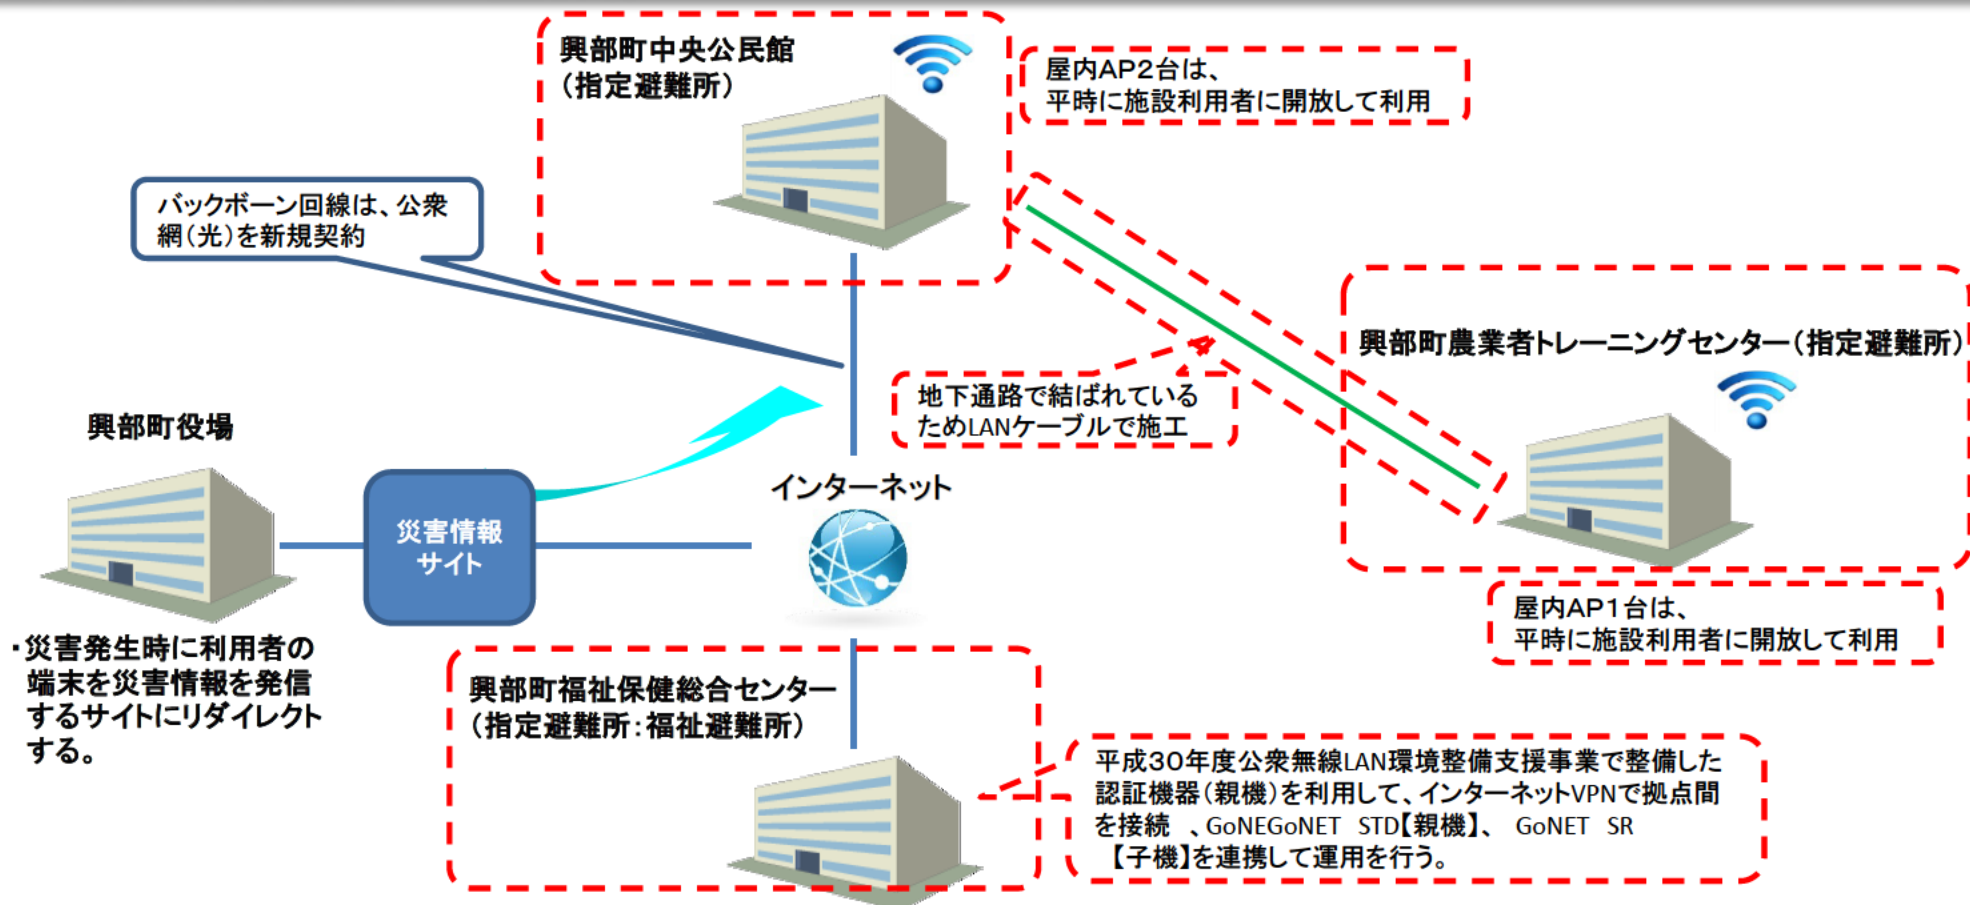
興部町中央公民館
（指定避難所）

屋内AP2台は、
平時に施設利用者に開放して利用

バックボーン回線は、公衆網（光）を新規契約

興部町農業者トレーニングセンター（指定避難所）

地下通路で結ばれているためLANケーブルで施工

興部町役場

インターネット

災害情報サイト

屋内AP1台は、
平時に施設利用者に開放して利用

・災害発生時に利用者の端末を災害情報を発信するサイトにリダイレクトする。

興部町福祉保健総合センター
（指定避難所：福祉避難所）

平成30年度公衆無線LAN環境整備支援事業で整備した認証機器（親機）を利用して、インターネットVPNで拠点間を接続　、GoNEGoNET　STD【親機】、 GoNET　SR　【子機】を連携して運用を行う。